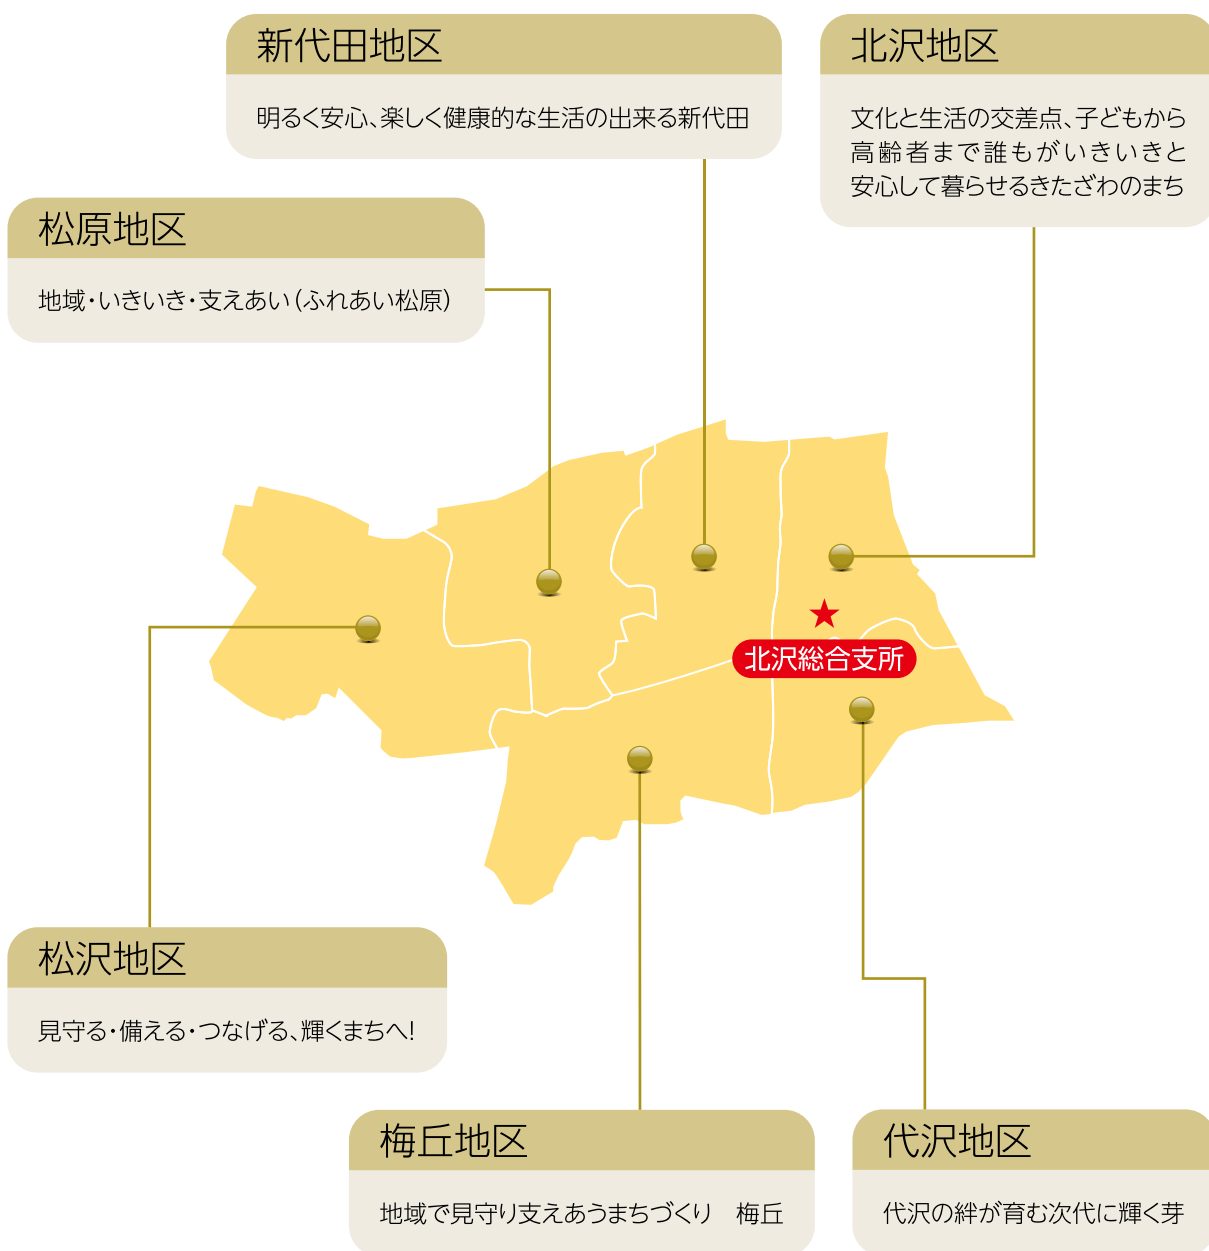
新代田地区

明るく安心、楽しく健康的な生活の出来る新代田

北沢地区

文化と生活の交差点、子どもから高齢者まで誰もがいきいきと安心して暮らせるきたざわのまち

松原地区

地域・いきいき・支えあい（ふれあい松原）

北沢総合支所

松沢地区

見守る・備える・つなげる、輝くまちへ!

梅丘地区

地域で見守り支えあうまちづくり　梅丘

代沢地区

代沢の絆が育む次代に輝く芽